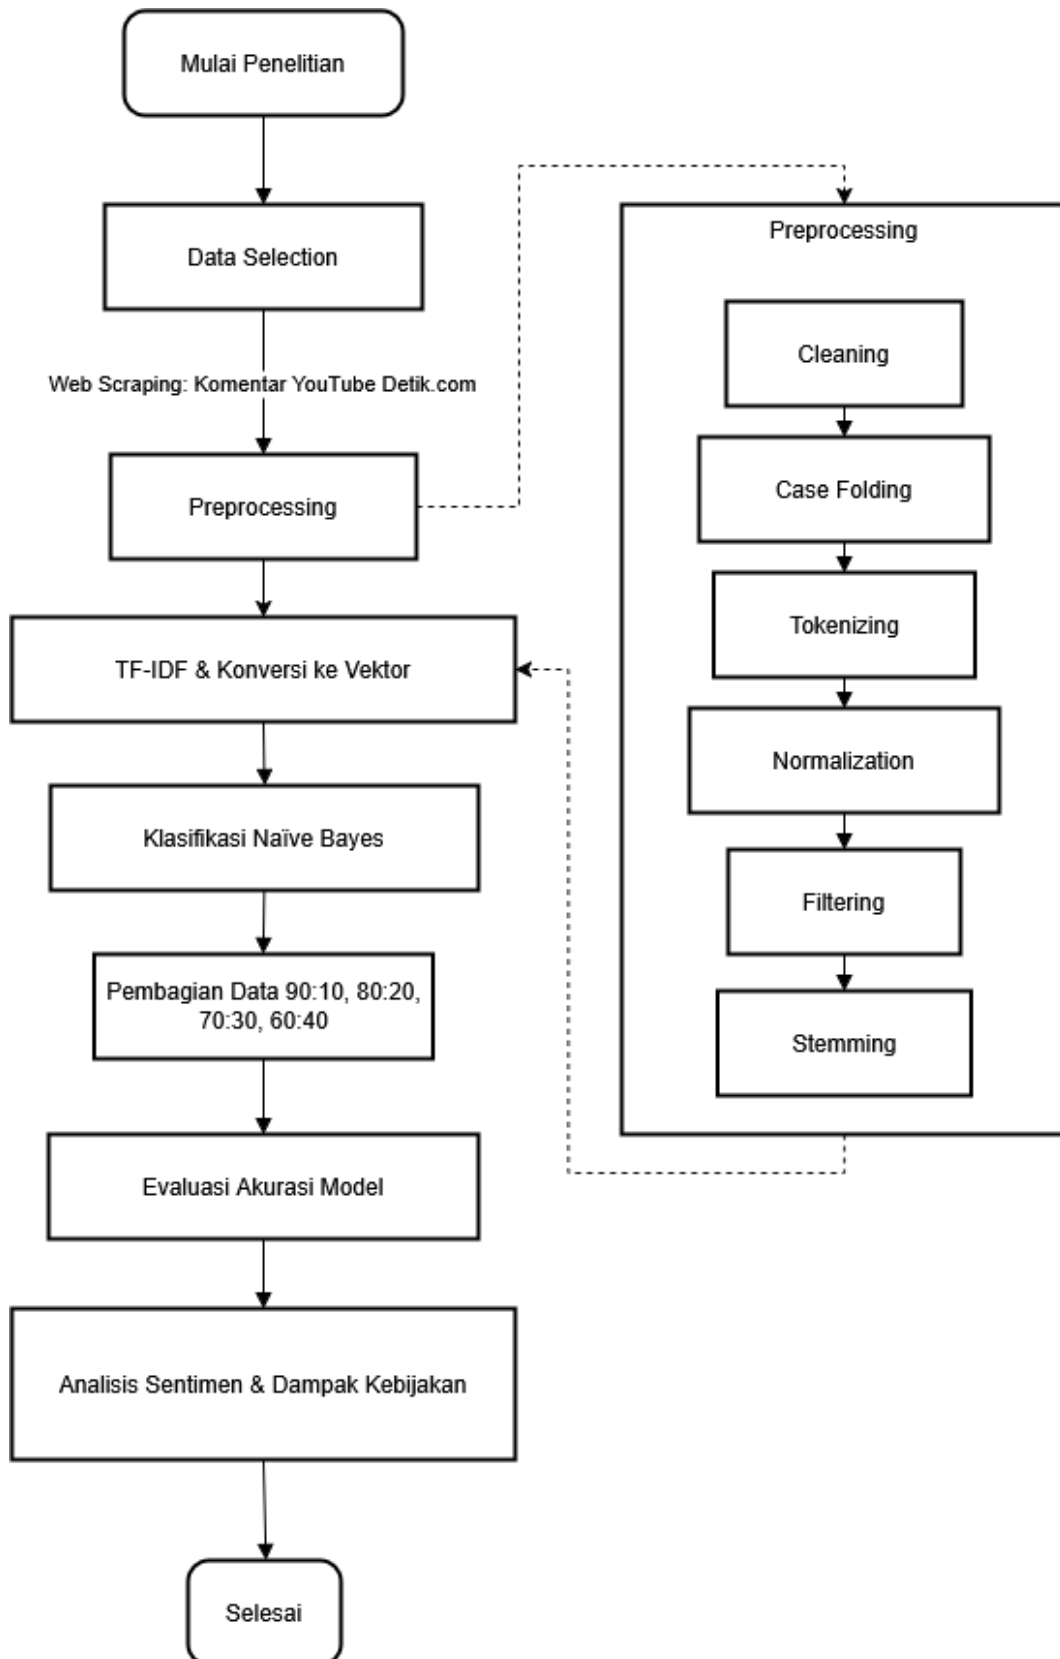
Mulai Penelitian

Data Selection

Web Scraping: Komentar YouTube Detik.com

Preprocessing

TF-IDF & Konversi ke Vektor

Klasifikasi Naïve Bayes

Pembagian Data 90:10, 80:20, 70:30, 60:40

Evaluasi Akurasi Model

Analisis Sentimen & Dampak Kebijakan

Selesai

Preprocessing

Cleaning

Case Folding

Tokenizing

Normalization

Filtering

Stemming